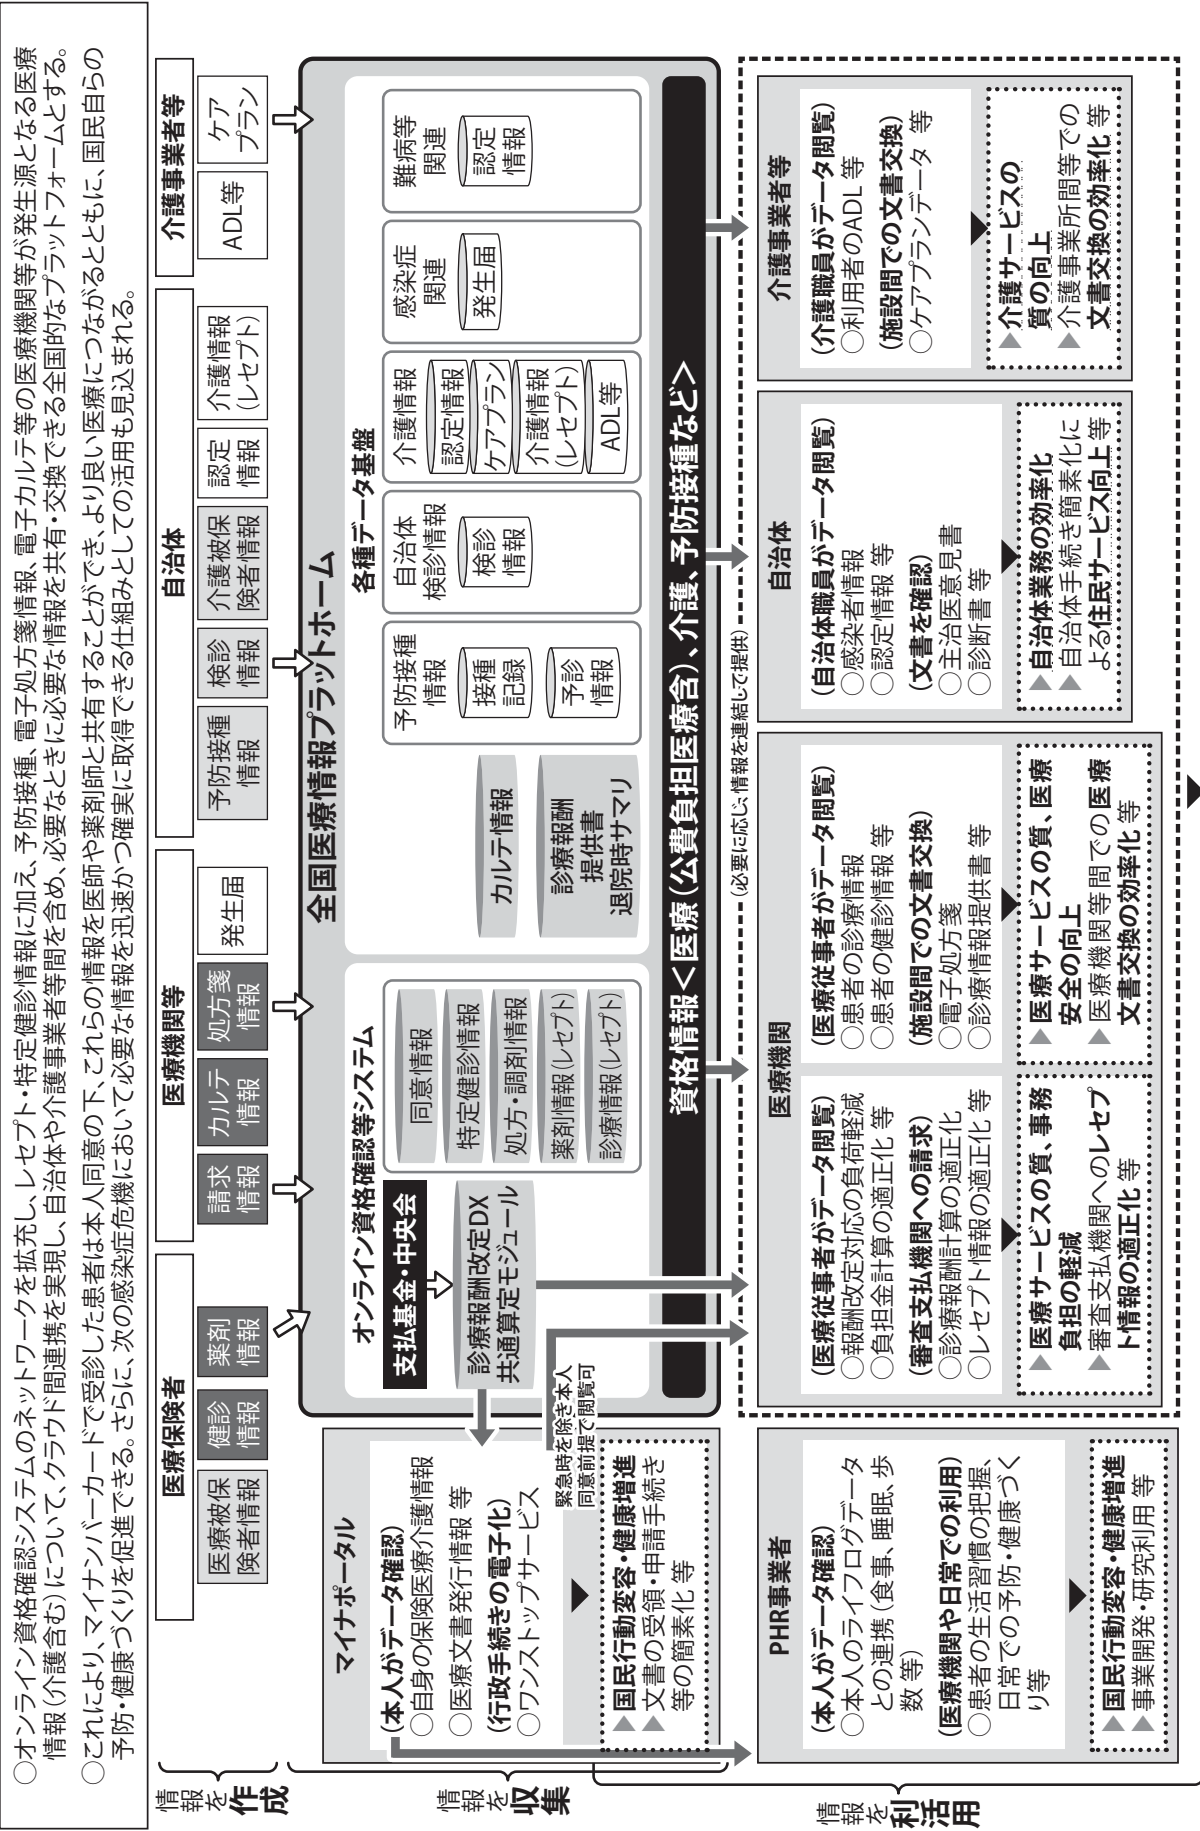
○オンライン資格確認システムのネットワークを拡充し、レセプト・特定健診情報に加え、予防接種、電子処方箋情報、電子カルテ等の医療機関等が発生源となる医療情報（介護含む）について、クラウド間連携を実現し、自治体や介護事業者等間を含め、必要なときに必要な情報を共有・交換できる全国的なプラットフォームとする。
○これにより、マイナンバーカードで受診した患者は本人同意の下、これらの情報を医師や薬剤師と共有することができ、より良い医療につながるとともに、国民自らの予防・健康づくりを促進できる。さらに、次の感染症危機において必要な情報を迅速かつ確実に取得できる仕組みとしての活用も見込まれる。

情報を作成

医療保険者
医療被保険者情報
健診情報
薬剤情報

医療機関等
請求情報
カルテ情報
処方箋情報
発生届

自治体
予防接種情報
検診情報
介護被保険者情報
認定情報
介護情報（レセプト）

介護事業者等
ADL等
ケアプラン

情報を収集

全国医療情報プラットホーム

オンライン資格確認等システム
支払基金・中央会
診療報酬改定DX 共通算定モジュール
同意情報
特定健診情報
処方・調剤情報
薬剤情報（レセプト）
診療情報（レセプト）

カルテ情報
診療報酬提供書 退院時サマリ

各種データ基盤
予防接種情報
接種記録
予診情報
自治体検診情報
検診情報
介護情報
認定情報
ケアプラン
介護情報（レセプト）
ADL等
感染症関連
発生届
難病等関連
認定情報

資格情報＜医療（公費負担医療含）、介護、予防接種など＞

（必要に応じ情報を連結して提供）

緊急時を除き本人同意前提で閲覧可

情報を利活用

マイナポータル
（本人がデータ確認）
○自身の保険医療介護情報
○医療文書発行情報 等
（行政手続きの電子化）
○ワンストップサービス
▶国民行動変容・健康増進
▶文書の受領・申請手続き等の簡素化 等

PHR事業者
（本人がデータ確認）
○本人のライフログデータとの連携（食事、睡眠、歩数 等）
（医療機関や日常での利用）
○患者の生活習慣の把握、日常での予防・健康づくり等
▶国民行動変容・健康増進
▶事業開発・研究利用 等

医療機関
（医療従事者がデータ閲覧）
○報酬改定対応の負荷軽減
○負担金計算の適正化 等
（審査支払機関への請求）
○診療報酬計算の適正化
○レセプト情報の適正化 等
▶医療サービスの質、事務負担の軽減
▶審査支払機関へのレセプト情報の適正化 等
（医療従事者がデータ閲覧）
○患者の診療情報
○患者の健診情報 等
（施設間での文書交換）
○電子処方箋
○診療情報提供書 等
▶医療サービスの質、医療安全の向上
▶医療機関等間での医療文書交換の効率化 等

自治体
（自治体職員がデータ閲覧）
○感染者情報
○認定情報 等
（文書を確認）
○主治医意見書
○診断書 等
▶自治体業務の効率化
▶自治体手続き簡素化による住民サービス向上 等

介護事業者等
（介護職員がデータ閲覧）
○利用者のADL 等
（施設間での文書交換）
○ケアプランデータ 等
▶介護サービスの質の向上
▶介護事業所間等での文書交換の効率化 等